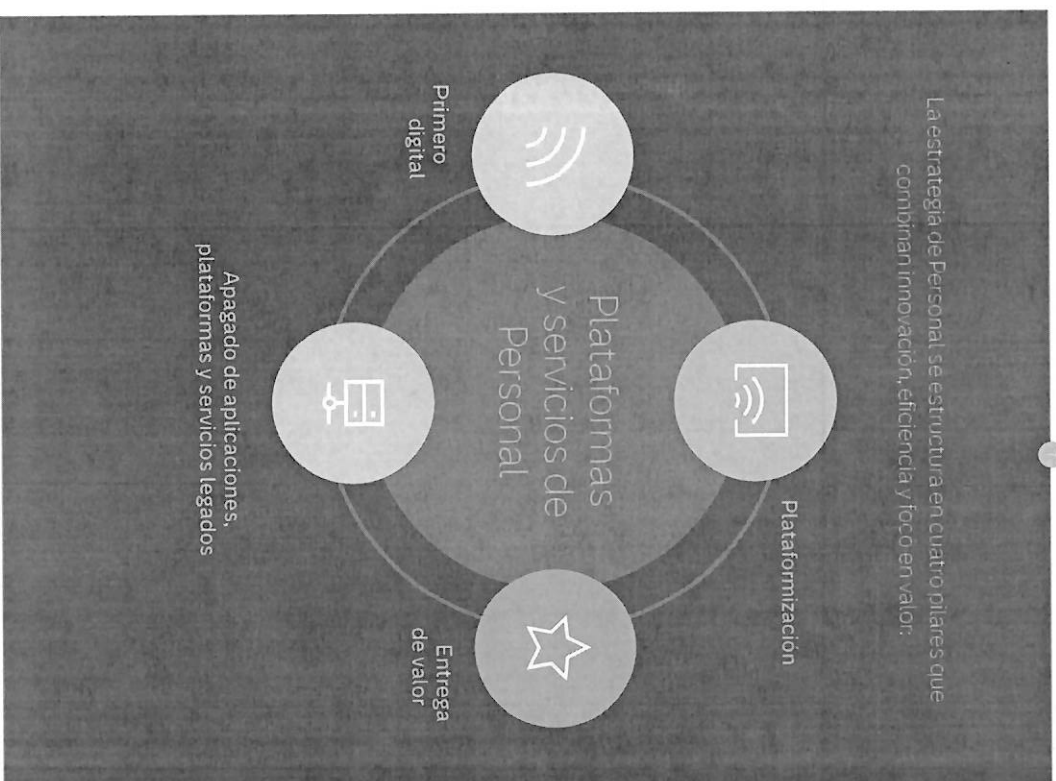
La estrategia de Personal se estructura en cuatro pilares que combinan innovación, eficiencia y foco en valor.

Plataformas y servicios de Personal

Primero digital

Plataformización

Entrega de valor

Apagado de aplicaciones, plataformas y servicios legados